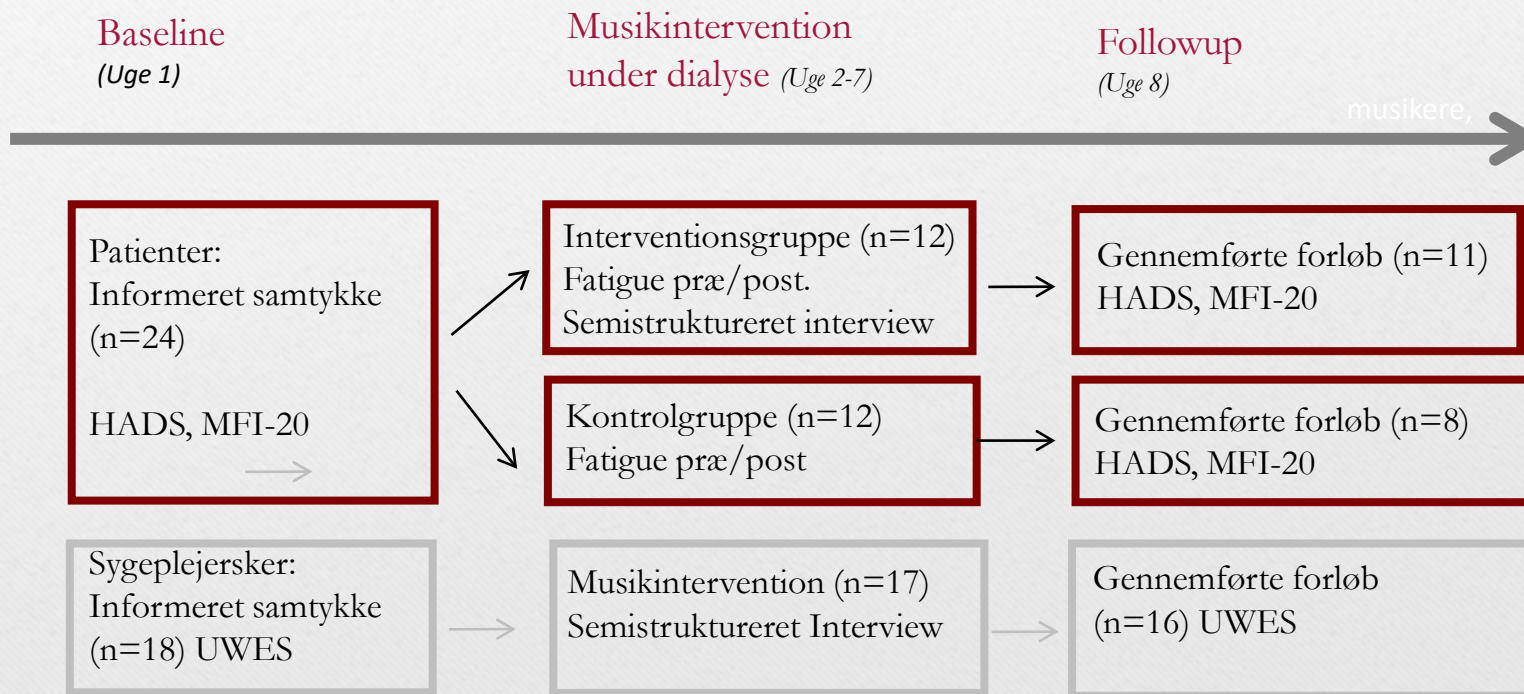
Baseline
(Uge 1)

Musikintervention under dialyse (Uge 2-7)

Followup
(Uge 8)

musikere,

Patienter:
Informeret samtykke
(n=24)

HADS, MFI-20

Interventionsgruppe (n=12)
Fatigue præ/post.
Semistruktureret interview

Gennemførte forløb (n=11)
HADS, MFI-20

Kontrolgruppe (n=12)
Fatigue præ/post

Gennemførte forløb (n=8)
HADS, MFI-20

Sygeplejersker:
Informeret samtykke
(n=18) UWES

Musikintervention (n=17)
Semistruktureret Interview

Gennemførte forløb
(n=16) UWES